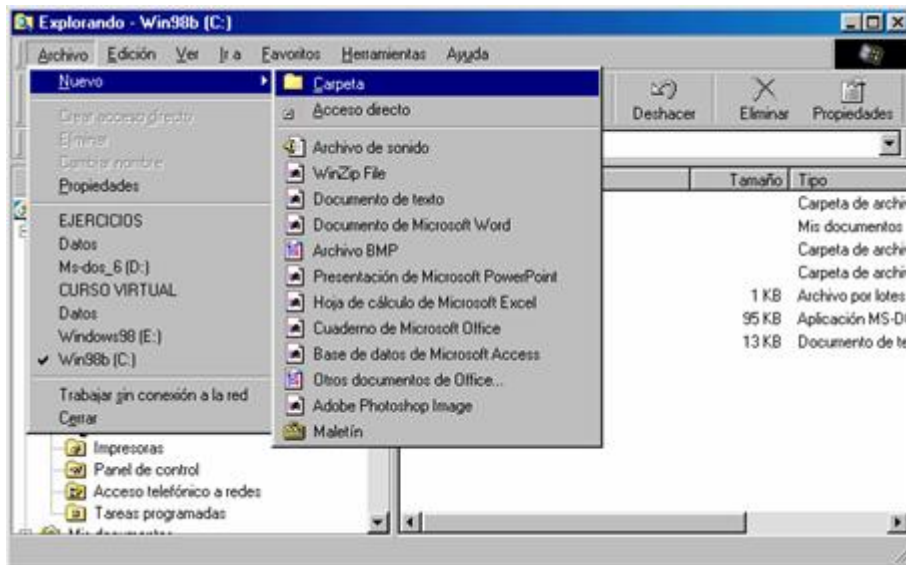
Explorando - Win98b (C:)

Archivo Edición Ver Ir a Favoritos Herramientas Ayuda

Nuevo
Crear acceso directo
Eliminar
Cambiar nombre
Propiedades
EJERCICIOS
Datos
Ms-dos_6 (D:)
CURSO VIRTUAL
Datos
Windows98 (E:)
Win98b (C:)
Trabajar sin conexión a la red
Cerrar

Carpeta
Acceso directo
Archivo de sonido
WinZip File
Documento de texto
Documento de Microsoft Word
Archivo BMP
Presentación de Microsoft PowerPoint
Hoja de cálculo de Microsoft Excel
Cuaderno de Microsoft Office
Base de datos de Microsoft Access
Otros documentos de Office...
Adobe Photoshop Image
Maletín

Deshacer Eliminar Propiedades

Impresoras
Panel de control
Acceso telefónico a redes
Tareas programadas

| Tamaño | Tipo |
|---|---|
| | Carpeta de archi |
| | Mis documentos |
| | Carpeta de archi |
| | Carpeta de archi |
| 1 KB | Archivo por lotes |
| 95 KB | Aplicación MS-D |
| 13 KB | Documento de te |